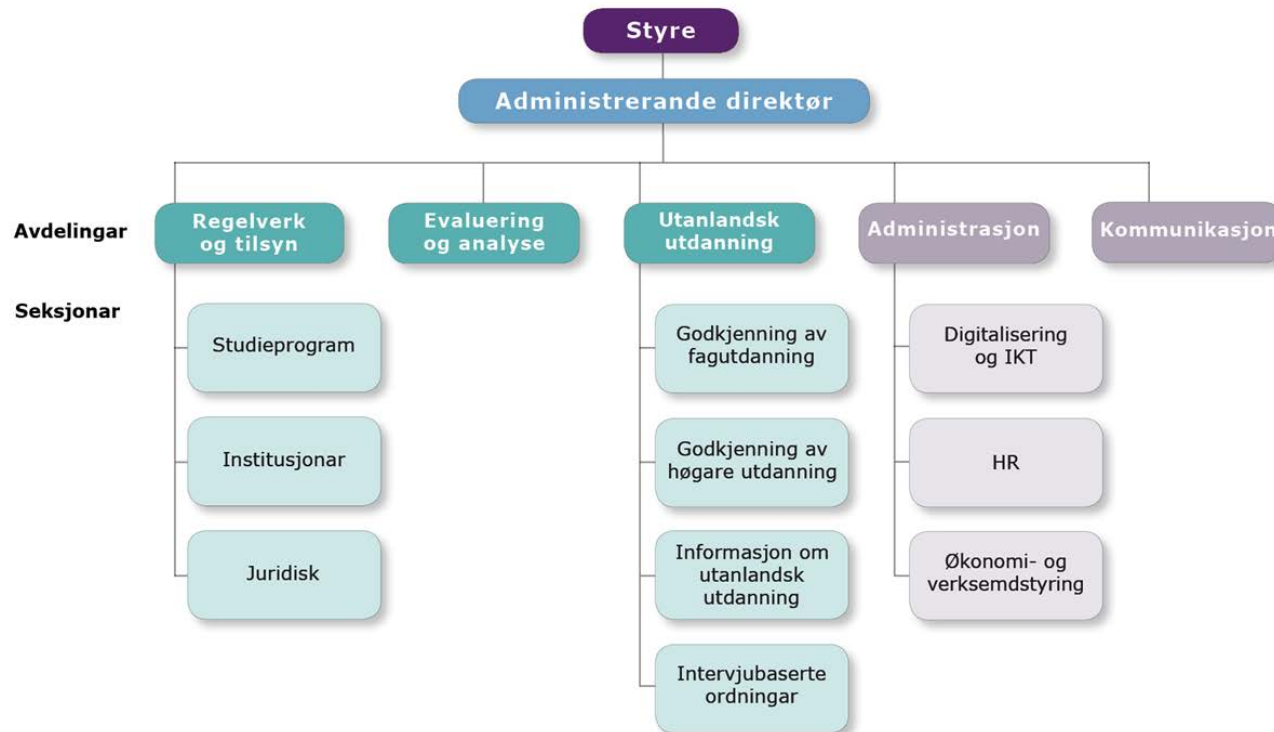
Styre

Administrerande direktør

Avdelingar

Regelverk og tilsyn

Evaluering og analyse

Utanlandsk utdanning

Administrasjon

Kommunikasjon

Seksjonar

Studieprogram

Institusjonar

Juridisk

Godkjenning av fagutdanning

Godkjenning av høgare utdanning

Informasjon om utanlandsk utdanning

Intervjubaserte ordningar

Digitalisering og IKT

HR

Økonomi- og verksemdstyring